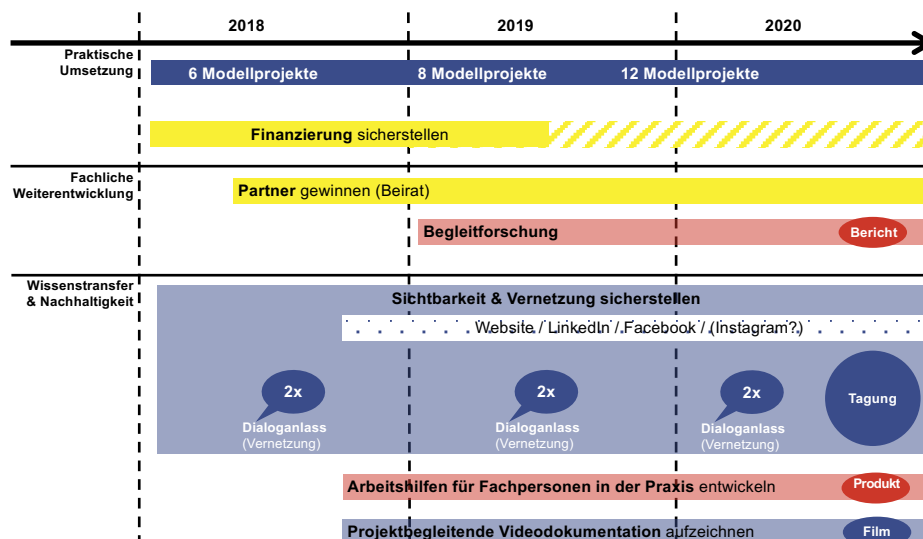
2018

2019

2020

Praktische Umsetzung

6 Modellprojekte

8 Modellprojekte

12 Modellprojekte

Finanzierung sicherstellen

Fachliche Weiterentwicklung

Partner gewinnen (Beirat)

Begleitforschung

Bericht

Wissenstransfer & Nachhaltigkeit

Sichtbarkeit & Vernetzung sicherstellen

Website / LinkedIn / Facebook / (Instagram?)

2x

Dialoganlass (Vernetzung)

2x

Dialoganlass (Vernetzung)

2x

Dialoganlass (Vernetzung)

Tagung

Arbeitshilfen für Fachpersonen in der Praxis entwickeln

Produkt

Projektbegleitende Videodokumentation aufzeichnen

Film